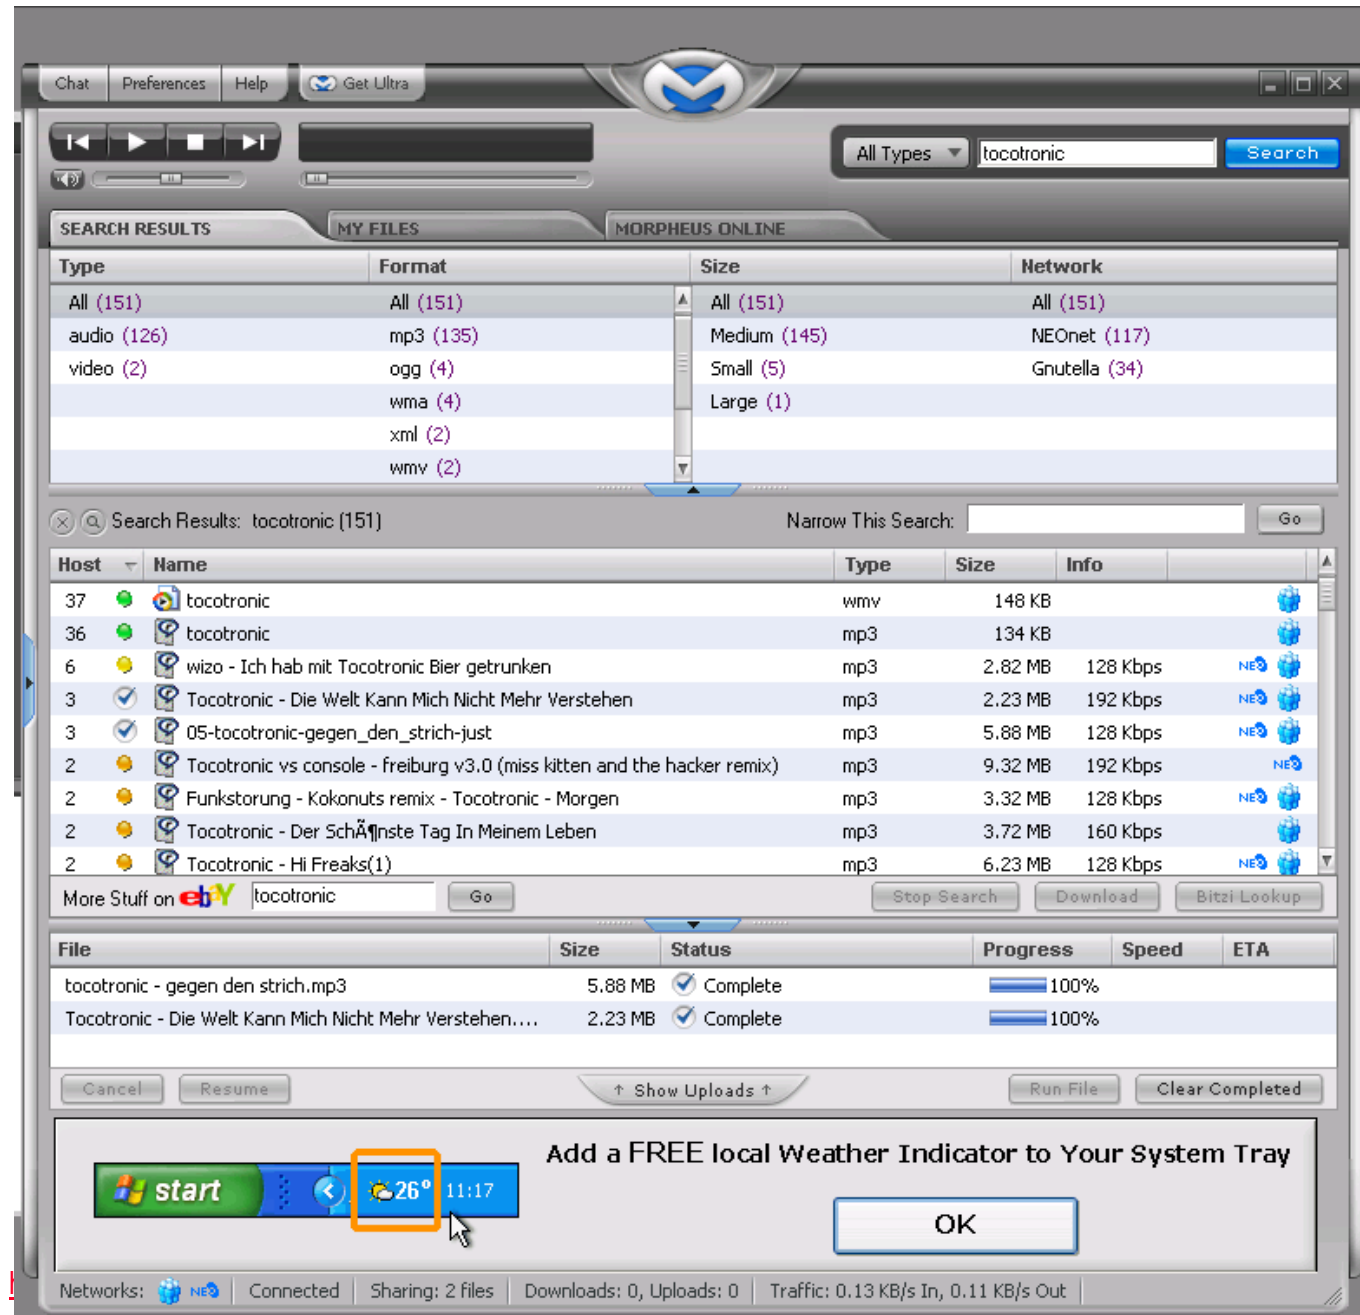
Chat Preferences Help Get Ultra

All Types tocotronic Search

SEARCH RESULTS MY FILES MORPHEUS ONLINE

| Type | Format | Size | Network |
|---|---|---|---|
| All (151) | All (151) | All (151) | All (151) |
| audio (126) | mp3 (135) | Medium (145) | NEOnet (117) |
| video (2) | ogg (4) | Small (5) | Gnutella (34) |
| | wma (4) | Large (1) | |
| | xml (2) | | |
| | wmv (2) | | |

Search Results: tocotronic (151) Narrow This Search: Go

| Host | Name | Type | Size | Info |
|---|---|---|---|---|
| 37 | tocotronic | wmv | 148 KB | |
| 36 | tocotronic | mp3 | 134 KB | |
| 6 | wizo - Ich hab mit Tocotronic Bier getrunken | mp3 | 2.82 MB | 128 Kbps |
| 3 | Tocotronic - Die Welt Kann Mich Nicht Mehr Verstehen | mp3 | 2.23 MB | 192 Kbps |
| 3 | 05-tocotronic-gegen_den_strich-just | mp3 | 5.88 MB | 128 Kbps |
| 2 | Tocotronic vs console - freiburg v3.0 (miss kitten and the hacker remix) | mp3 | 9.32 MB | 192 Kbps |
| 2 | Funkstorung - Kokonuts remix - Tocotronic - Morgen | mp3 | 3.32 MB | 128 Kbps |
| 2 | Tocotronic - Der SchÃ¶nste Tag In Meinem Leben | mp3 | 3.72 MB | 160 Kbps |
| 2 | Tocotronic - Hi Freaks(1) | mp3 | 6.23 MB | 128 Kbps |

More Stuff on ebY tocotronic Go Stop Search Download Bitzi Lookup

| File | Size | Status | Progress | Speed | ETA |
|---|---|---|---|---|---|
| tocotronic - gegen den strich.mp3 | 5.88 MB | Complete | 100% | | |
| Tocotronic - Die Welt Kann Mich Nicht Mehr Verstehen.... | 2.23 MB | Complete | 100% | | |

Cancel Resume Show Uploads Run File Clear Completed

start 26° 11:17

Add a FREE local Weather Indicator to Your System Tray

OK

Networks: NEO Connected Sharing: 2 files Downloads: 0, Uploads: 0 Traffic: 0.13 KB/s In, 0.11 KB/s Out